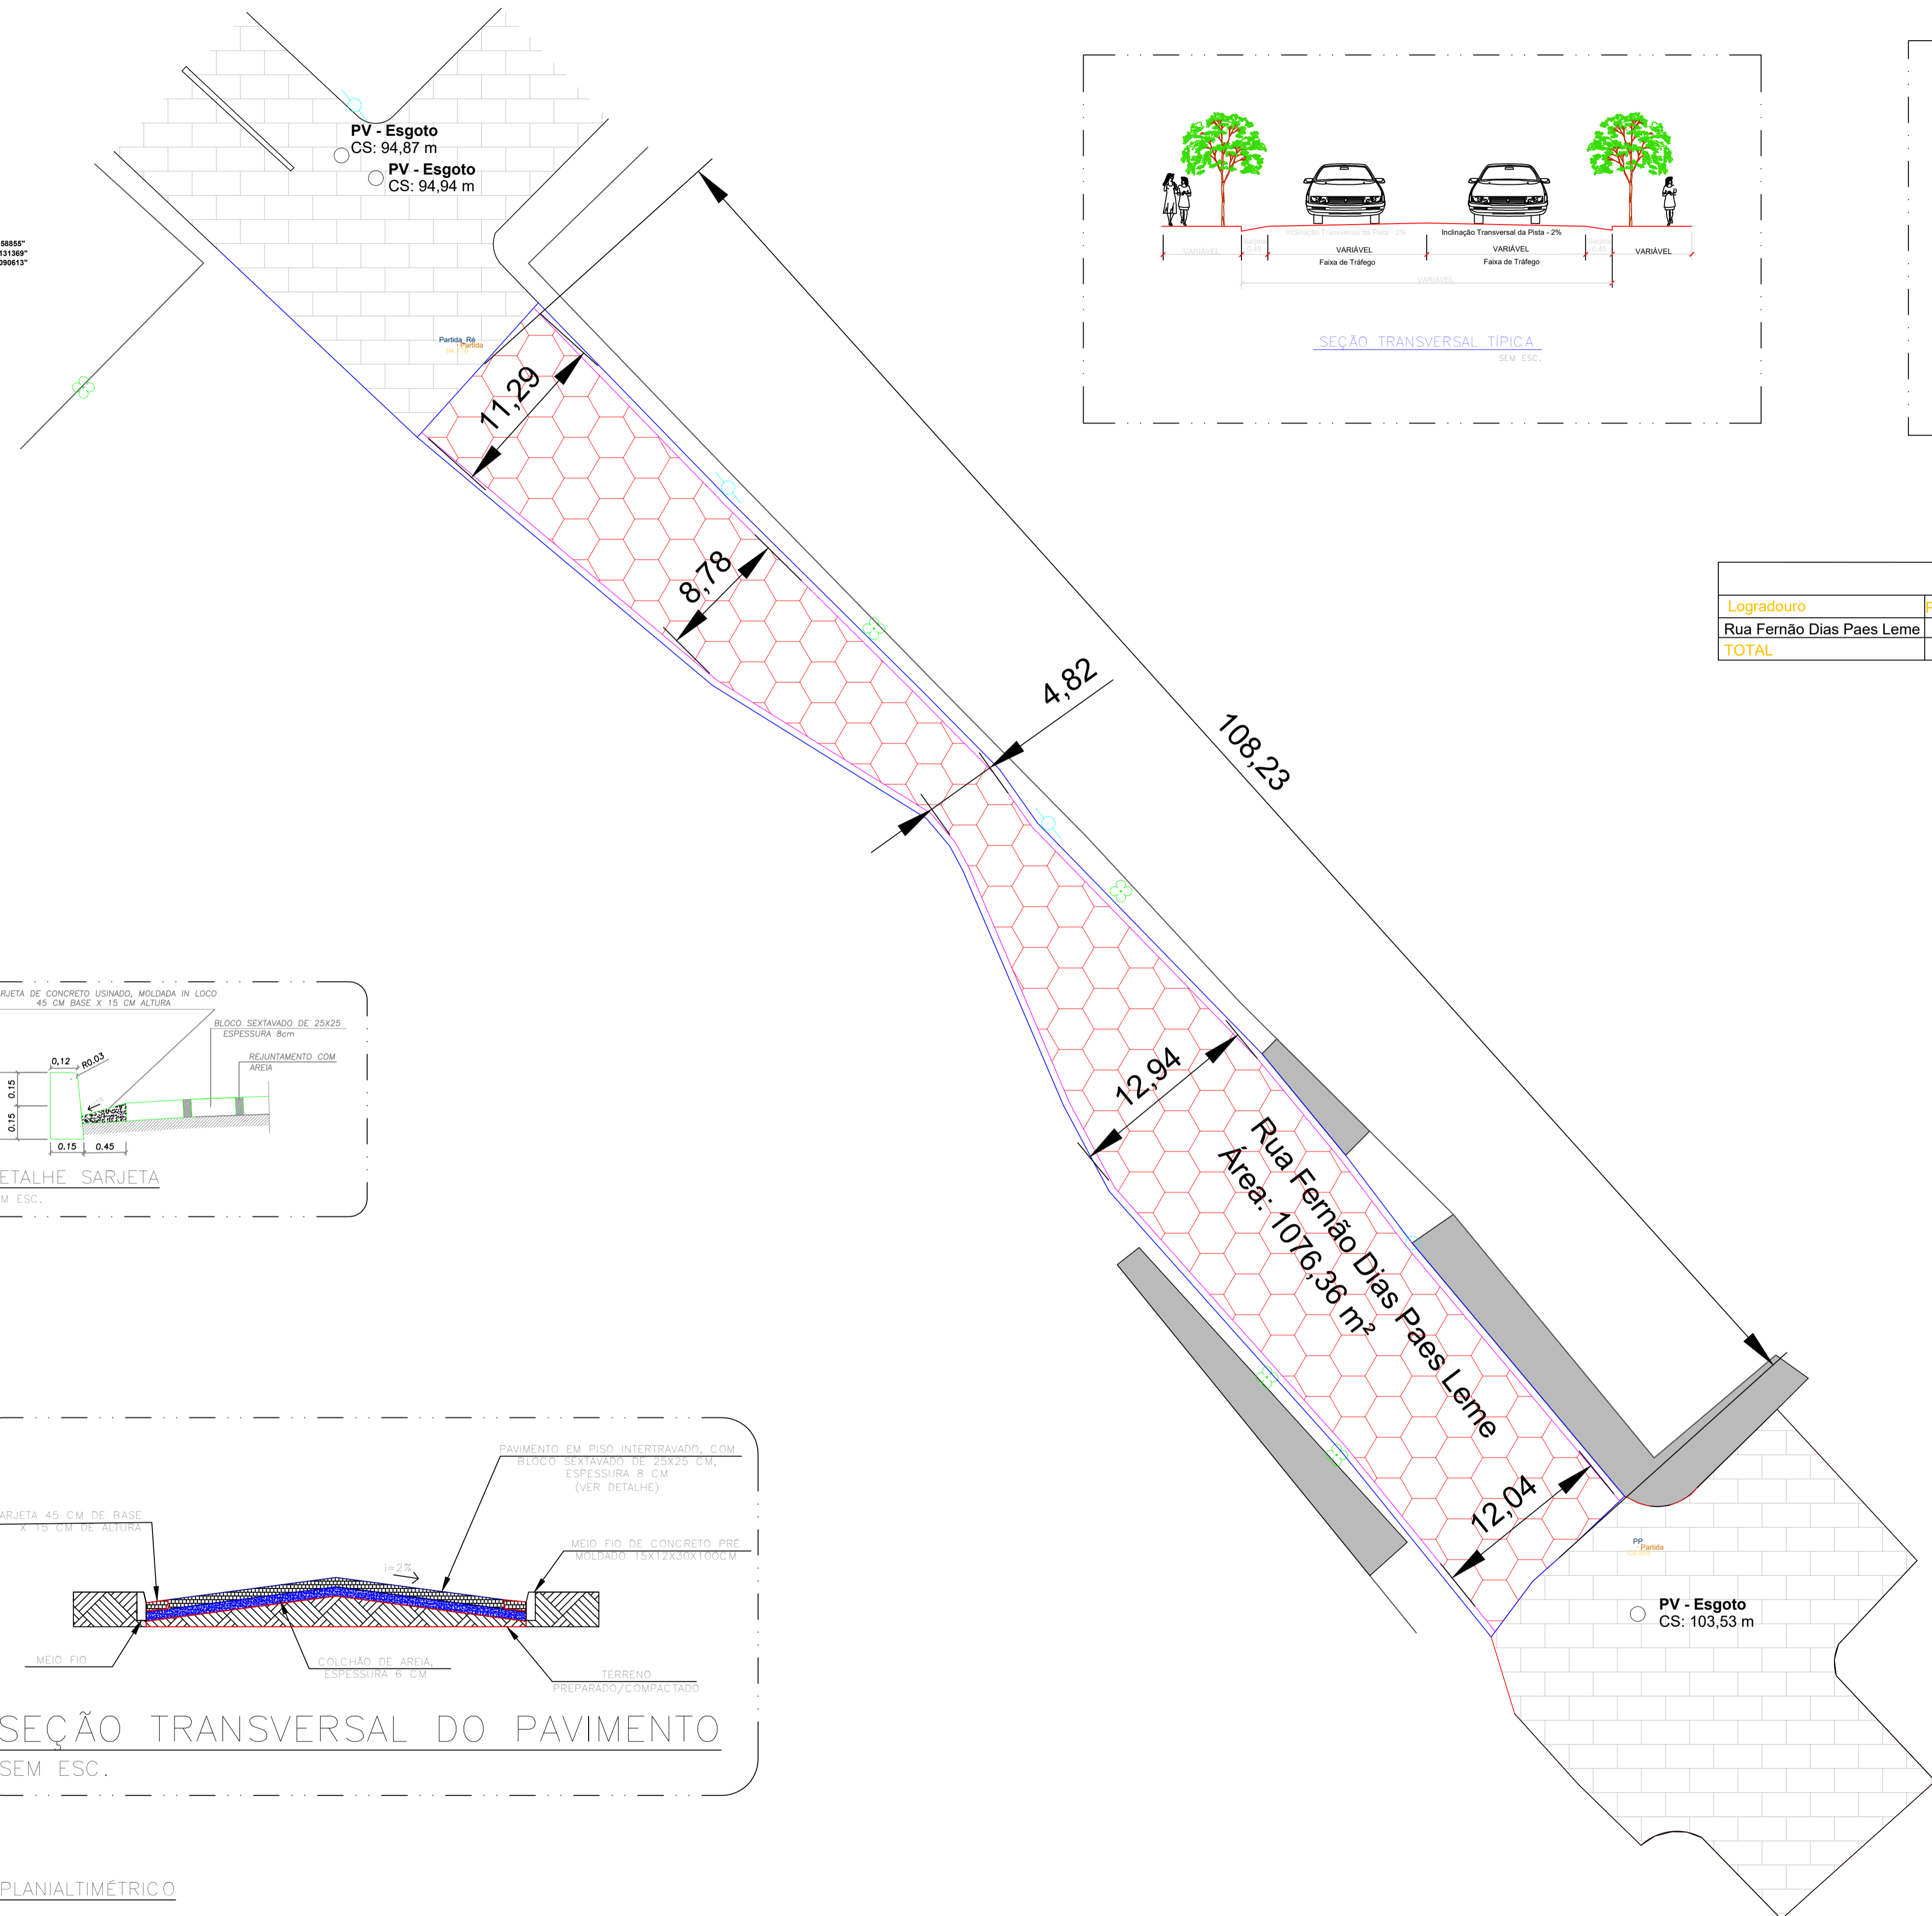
PV - Esgoto
CS: 94,87 m
PV - Esgoto
CS: 94,94 m

58855"
131369"
090613"

Partida_Ré
Partida

11,29
8,78
4,82
108,23
12,94
12,04

Rua Fernão Dias Paes Leme
Área: 1076,36 m²

Inclinação Transversal da Pista - 2%
Inclinação Transversal da Pista - 2%
VARIÁVEL
Sarjeta 0,45
VARIÁVEL
Faixa de Tráfego
VARIÁVEL
Faixa de Tráfego
Sarjeta 0,45
VARIÁVEL
VARIÁVEL

SEÇÃO TRANSVERSAL TÍPICA
SEM ESC.

| Logradouro | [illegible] |
|---|---|
| Rua Fernão Dias Paes Leme | |
| TOTAL | |

RJETA DE CONCRETO USINADO, MOLDADA IN LOCO 45 CM BASE X 15 CM ALTURA
BLOCO SEXTAVADO DE 25X25 ESPESSURA 8cm
REJUNTAMENTO COM AREIA
0,12
R0,03
0.15
0.15
0.15
0.45
ETALHE SARJETA
M ESC.

PAVIMENTO EM PISO INTERTRAVADO, COM BLOCO SEXTAVADO DE 25X25 CM, ESPESSURA 8 CM (VER DETALHE)
ARJETA 45 CM DE BASE X 15 CM DE ALTURA
i=2%
MEIO FIO DE CONCRETO PRÉ MOLDADO 15X12X30X100CM
MEIO FIO
COLCHÃO DE AREIA, ESPESSURA 6 CM
TERRENO PREPARADO/COMPACTADO
SEÇÃO TRANSVERSAL DO PAVIMENTO
SEM ESC.

PP
Partida

PV - Esgoto
CS: 103,53 m

PLANIALTIMÉTRICO